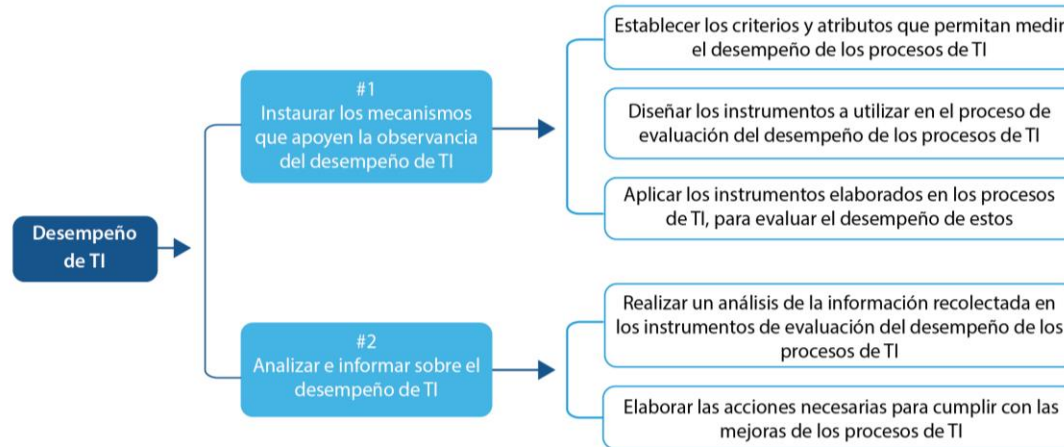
Desempeño de TI

#1
Instaurar los mecanismos que apoyen la observancia del desempeño de TI

Establecer los criterios y atributos que permitan medir el desempeño de los procesos de TI

Diseñar los instrumentos a utilizar en el proceso de evaluación del desempeño de los procesos de TI

Aplicar los instrumentos elaborados en los procesos de TI, para evaluar el desempeño de estos

#2
Analizar e informar sobre el desempeño de TI

Realizar un análisis de la información recolectada en los instrumentos de evaluación del desempeño de los procesos de TI

Elaborar las acciones necesarias para cumplir con las mejoras de los procesos de TI